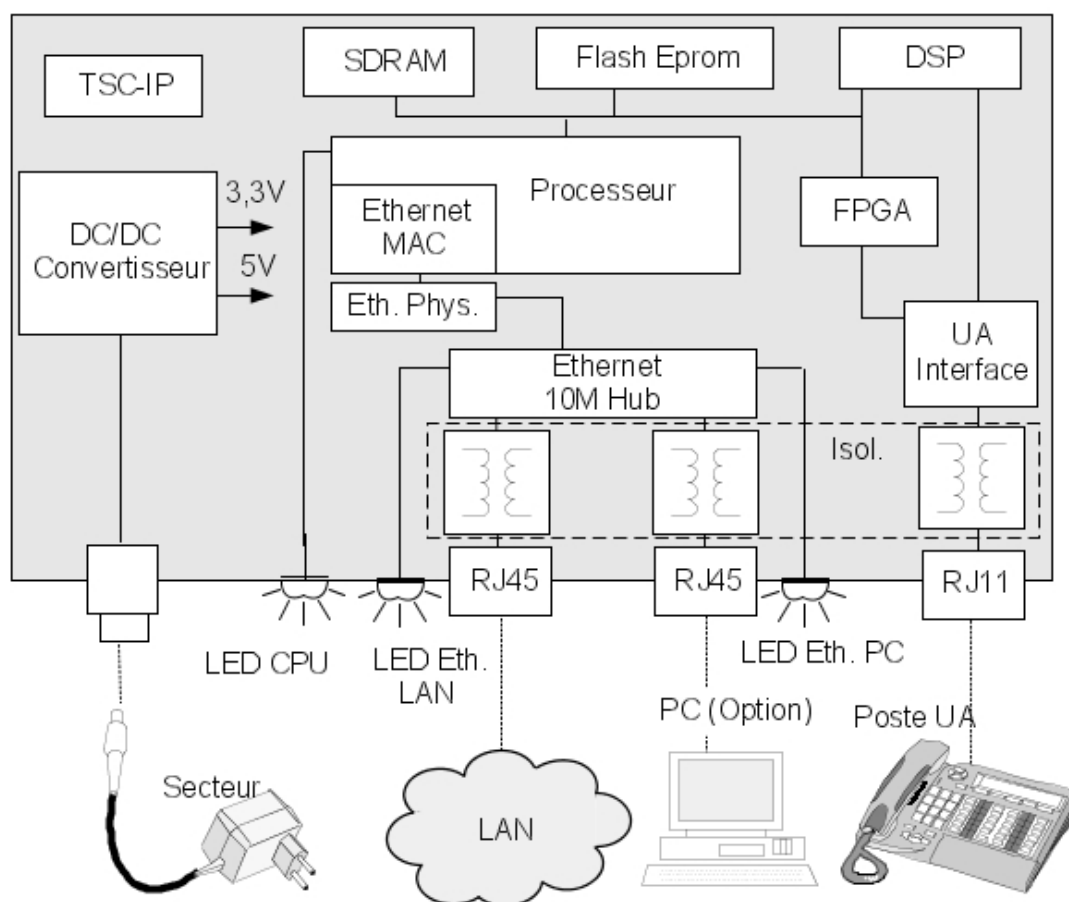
TSC-IP

SDRAM

Flash Eprom

DSP

Processeur

Ethernet MAC

FPGA

DC/DC Convertisseur

3,3V

5V

Eth. Phys.

UA Interface

Ethernet 10M Hub

Isol.

RJ45

RJ45

RJ11

LED CPU

LED Eth. LAN

LED Eth. PC

PC (Option)

Poste UA

Secteur

LAN